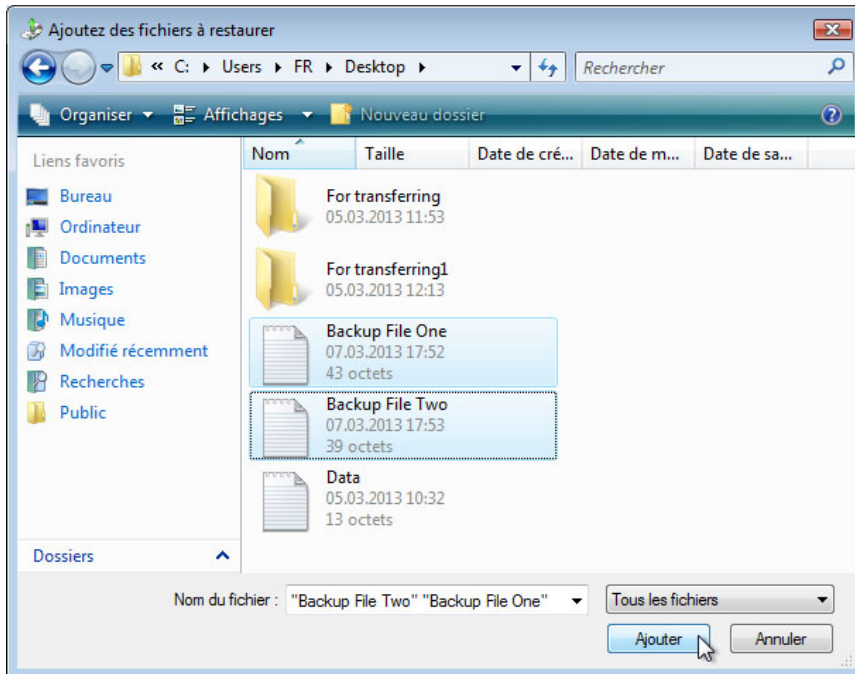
Ajoutez des fichiers à restaurer

« C: ▸ Users ▸ FR ▸ Desktop ▸

Rechercher

Organiser ▾ Affichages ▾ Nouveau dossier

Liens favoris

Bureau
Ordinateur
Documents
Images
Musique
Modifié récemment
Recherches
Public

Dossiers

| Nom | Taille | Date de cré... | Date de m... | Date de sa... |
|---|---|---|---|---|

For transferring
05.03.2013 11:53

For transferring1
05.03.2013 12:13

Backup File One
07.03.2013 17:52
43 octets

Backup File Two
07.03.2013 17:53
39 octets

Data
05.03.2013 10:32
13 octets

Nom du fichier : "Backup File Two" "Backup File One"

Tous les fichiers

Ajouter

Annuler